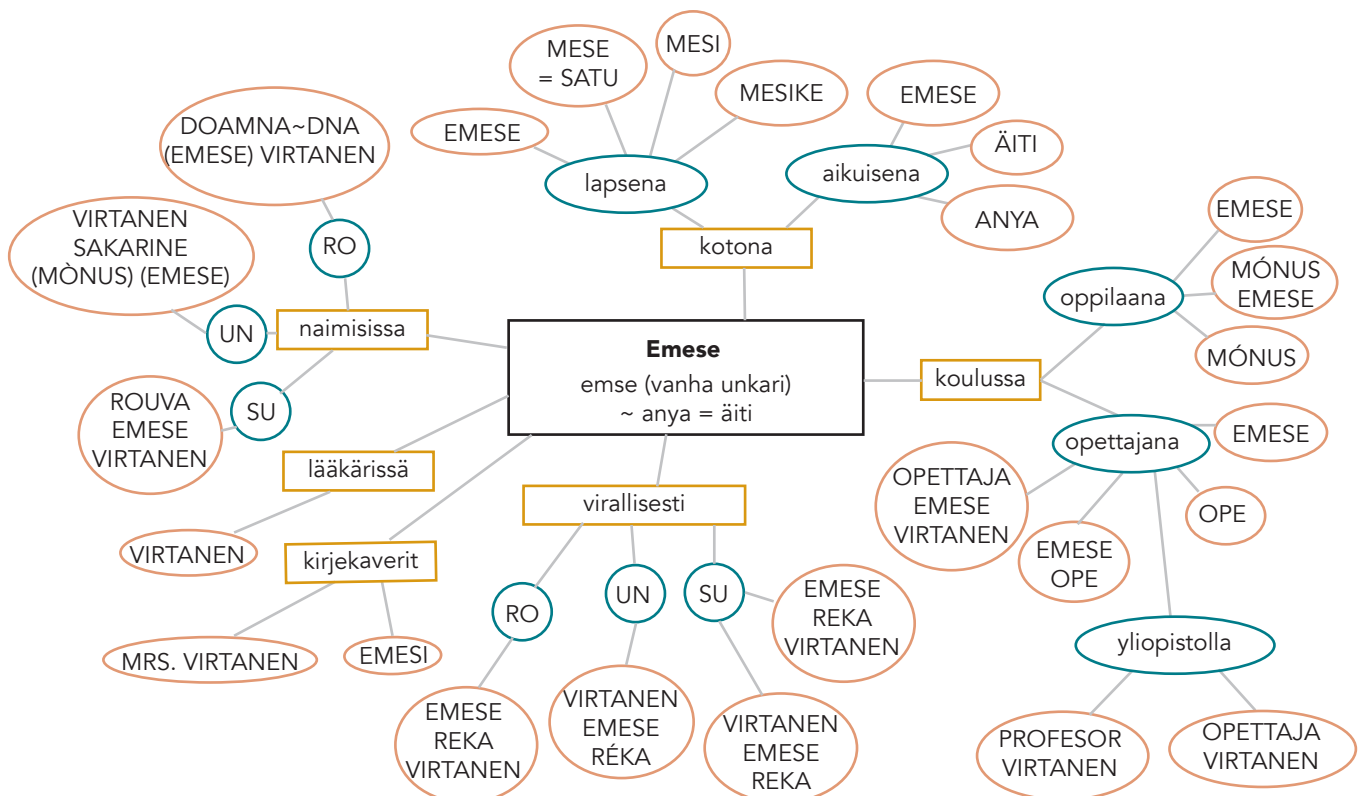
Emese
emse (vanha unkari)
~ anya = äiti

kotona

lapsena

EMESE

MESE
= SATU

MESI

MESIKE

aikuisena

EMESE

ÄITI

ANYA

naimisissa

RO

DOAMNA~DNA
(EMESE) VIRTANEN

UN

VIRTANEN
SAKARINE
(MÒNUS) (EMESE)

SU

ROUVA
EMESE
VIRTANEN

lääkärissä

VIRTANEN

kirjekaverit

MRS. VIRTANEN

EMESI

virallisesti

RO

EMESE
REKA
VIRTANEN

UN

VIRTANEN
EMESE
RÉKA

SU

EMESE
REKA
VIRTANEN

VIRTANEN
EMESE
REKA

koulussa

oppilaana

EMESE

MÓNUS
EMESE

MÓNUS

opettajana

EMESE

OPETTAJA
EMESE
VIRTANEN

EMESE
OPE

OPE

yliopistolla

PROFESOR
VIRTANEN

OPETTAJA
VIRTANEN